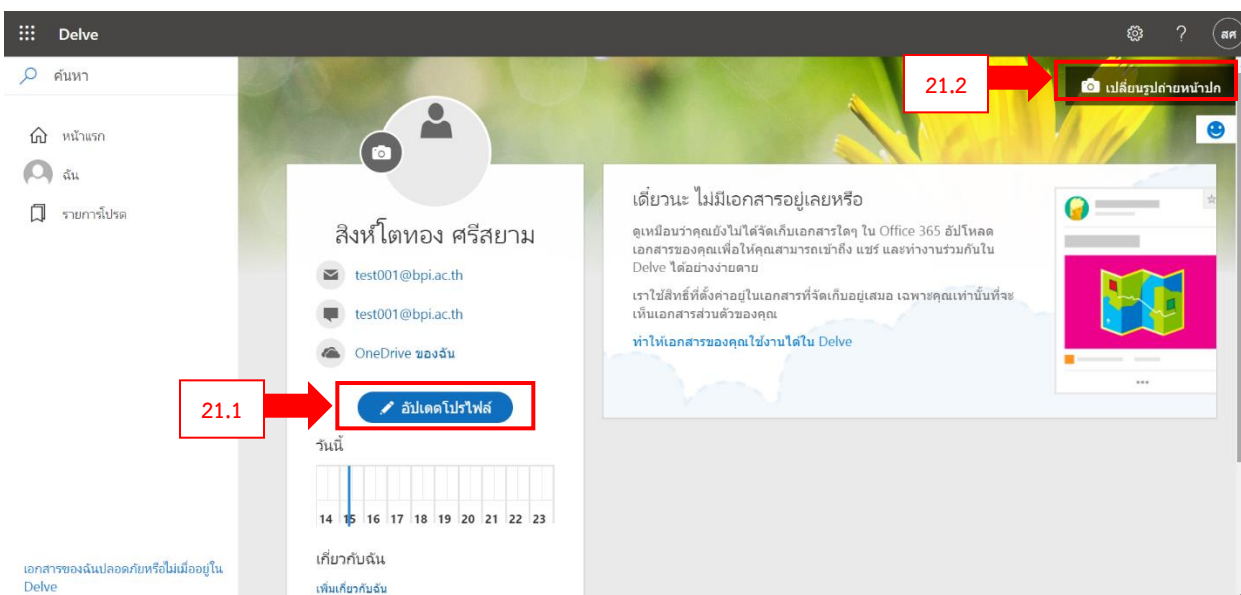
Delve

? สศ

ค้นหา

หน้าแรก

ฉัน

รายการโปรด

21.2

เปลี่ยนรูปถ่ายหน้าปก

สิงห์โตทอง ศรีสยาม

test001@bpi.ac.th

test001@bpi.ac.th

OneDrive ของฉัน

21.1

อัปเดตโปรไฟล์

วันนี้

14 15 16 17 18 19 20 21 22 23

เกี่ยวกับฉัน

เพิ่มเกี่ยวกับฉัน

เดี๋ยวนะ ไม่มีเอกสารอยู่เลยหรือ

ดูเหมือนว่าคุณยังไม่ได้จัดเก็บเอกสารใดๆ ใน Office 365 อัปโหลดเอกสารของคุณเพื่อให้คุณสามารถเข้าถึง แชร์ และทำงานร่วมกันใน Delve ได้อย่างง่ายดาย

เราใช้สิทธิ์ที่ตั้งค่าอยู่ในเอกสารที่จัดเก็บอยู่เสมอ เฉพาะคุณเท่านั้นที่จะเห็นเอกสารส่วนตัวของคุณ

ทำให้เอกสารของคุณใช้งานได้ใน Delve

เอกสารของฉันปลอดภัยหรือไม่เมื่ออยู่ใน Delve